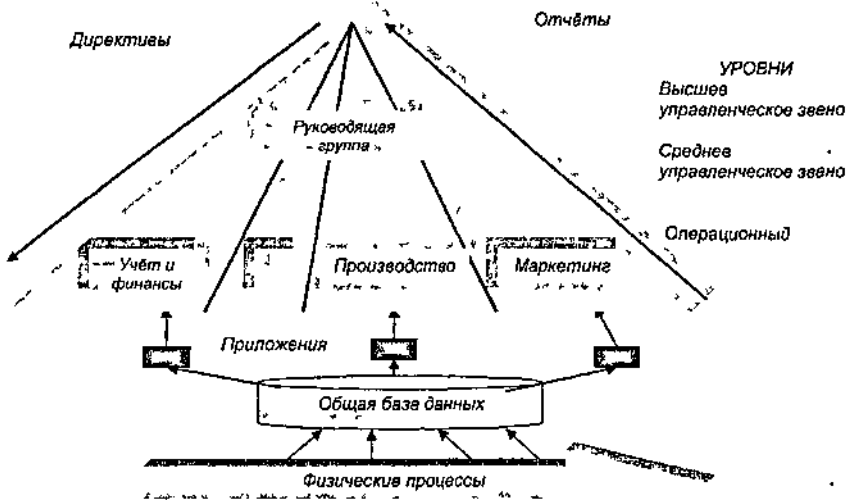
Директивы

Отчёты

УРОВНИ

Высшее управленческое звено

Руководящая группа

Среднее управленческое звено

Операционный

Учёт и финансы

Производство

Маркетинг

Приложения

Общая базе данных

Физические процессы